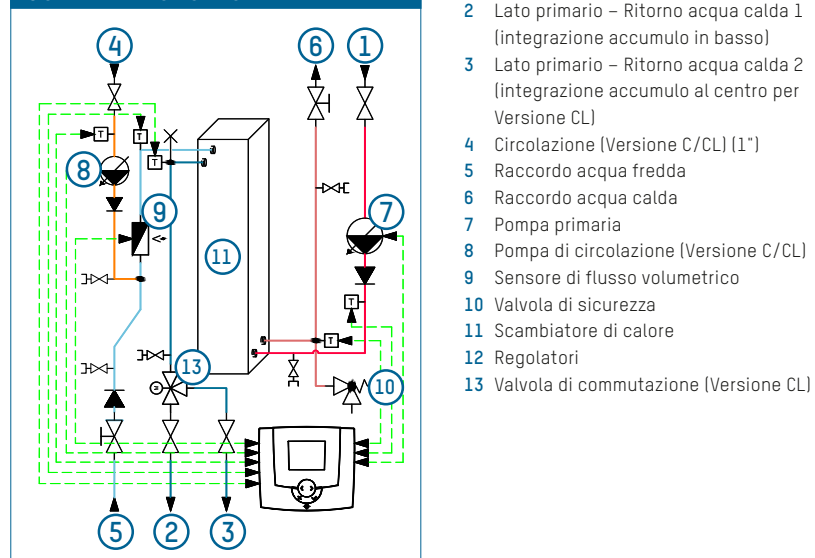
4

6

1

8

9

11

7

13

10

5

2

3

2 Lato primario – Ritorno acqua calda 1 (integrazione accumulo in basso)
3 Lato primario – Ritorno acqua calda 2 (integrazione accumulo al centro per Versione CL)
4 Circolazione (Versione C/CL) (1")
5 Raccordo acqua fredda
6 Raccordo acqua calda
7 Pompa primaria
8 Pompa di circolazione (Versione C/CL)
9 Sensore di flusso volumetrico
10 Valvola di sicurezza
11 Scambiatore di calore
12 Regolatori
13 Valvola di commutazione (Versione CL)